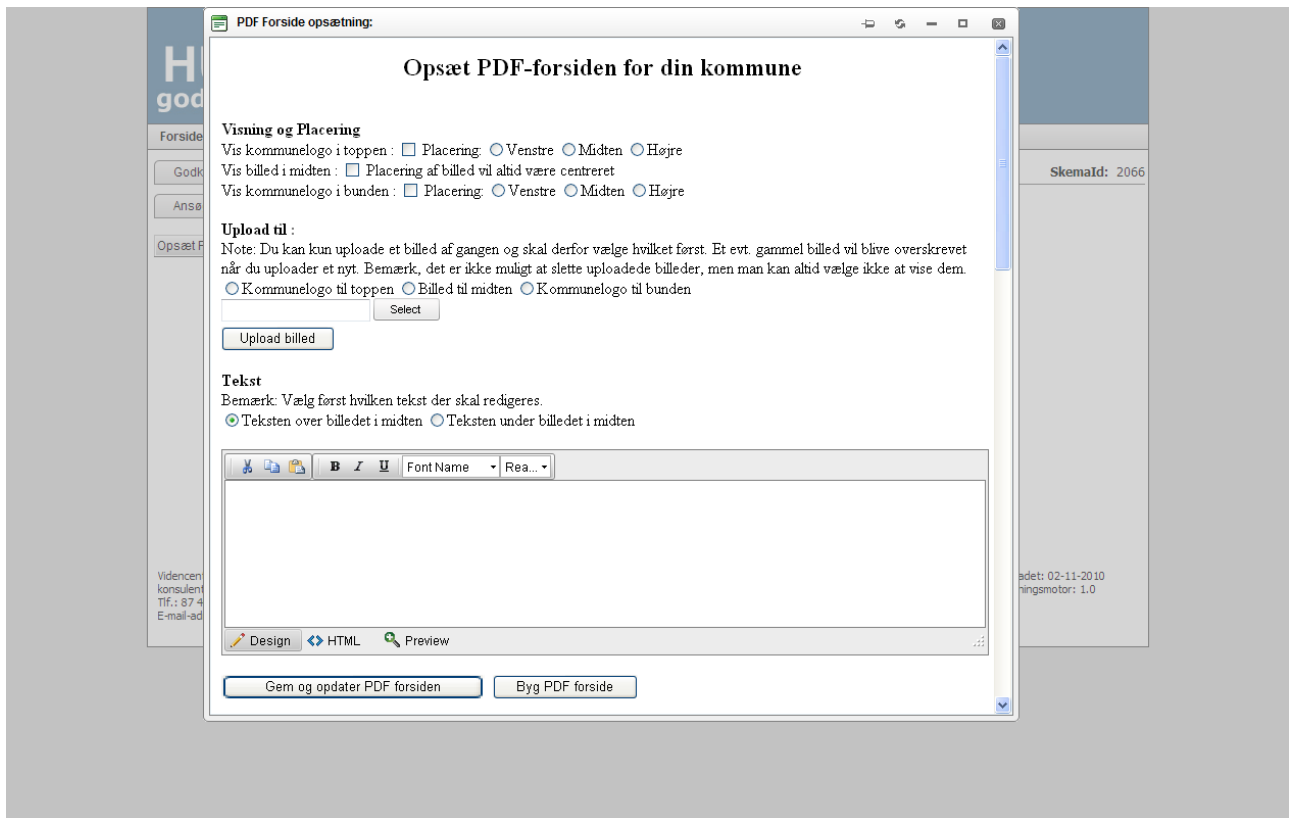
HU
god
Forside
Godk
Ansø
Opsæt F
SkemaId: 2066

PDF Forside opsætning:

Opsæt PDF-forsiden for din kommune

Visning og Placering
Vis kommunelogo i toppen : ☐ Placering: ○ Venstre ○ Midten ○ Højre
Vis billed i midten : ☐ Placering af billed vil altid være centreret
Vis kommunelogo i bunden : ☐ Placering: ○ Venstre ○ Midten ○ Højre

Upload til :
Note: Du kan kun uploade et billed af gangen og skal derfor vælge hvilket først. Et evt. gammel billed vil blive overskrevet når du uploader et nyt. Bemærk, det er ikke muligt at slette uploadede billeder, men man kan altid vælge ikke at vise dem.
○ Kommunelogo til toppen ○ Billed til midten ○ Kommunelogo til bunden
Select
Upload billed

Tekst
Bemærk: Vælg først hvilken tekst der skal redigeres.
◉ Teksten over billedet i midten ○ Teksten under billedet i midten

B I U Font Name Rea...

Design HTML Preview

Gem og opdater PDF forsiden Byg PDF forside

Videncent
konsulent
Tlf.: 87 4
E-mail-ad
adet: 02-11-2010
ningsmotor: 1.0